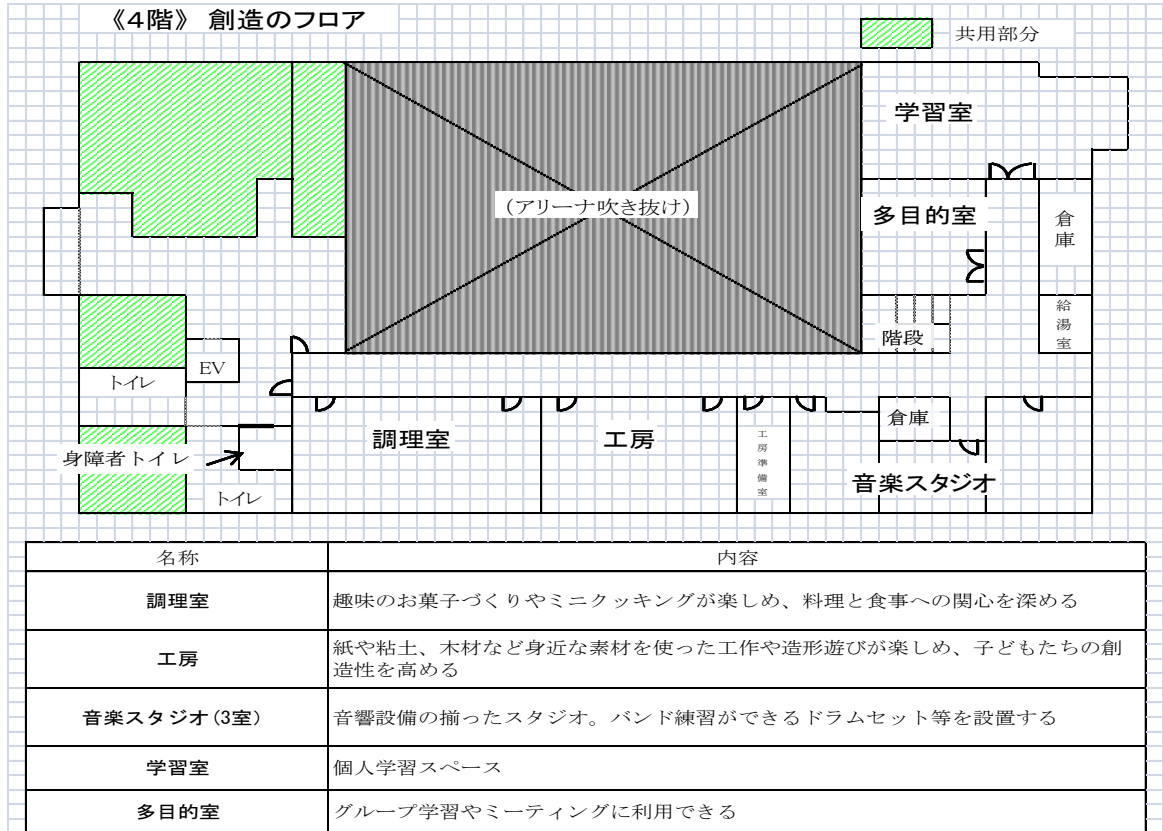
《4階》 創造のフロア

共用部分

学習室

（アリーナ吹き抜け）

多目的室

倉庫

給湯室

階段

EV

トイレ

身障者トイレ

トイレ

調理室

工房

工房準備室

倉庫

音楽スタジオ

| 名称 | 内容 |
|---|---|
| 調理室 | 趣味のお菓子づくりやミニクッキングが楽しめ、料理と食事への関心を深める |
| 工房 | 紙や粘土、木材など身近な素材を使った工作や造形遊びが楽しめ、子どもたちの創造性を高める |
| 音楽スタジオ(3室) | 音響設備の揃ったスタジオ。バンド練習ができるドラムセット等を設置する |
| 学習室 | 個人学習スペース |
| 多目的室 | グループ学習やミーティングに利用できる |